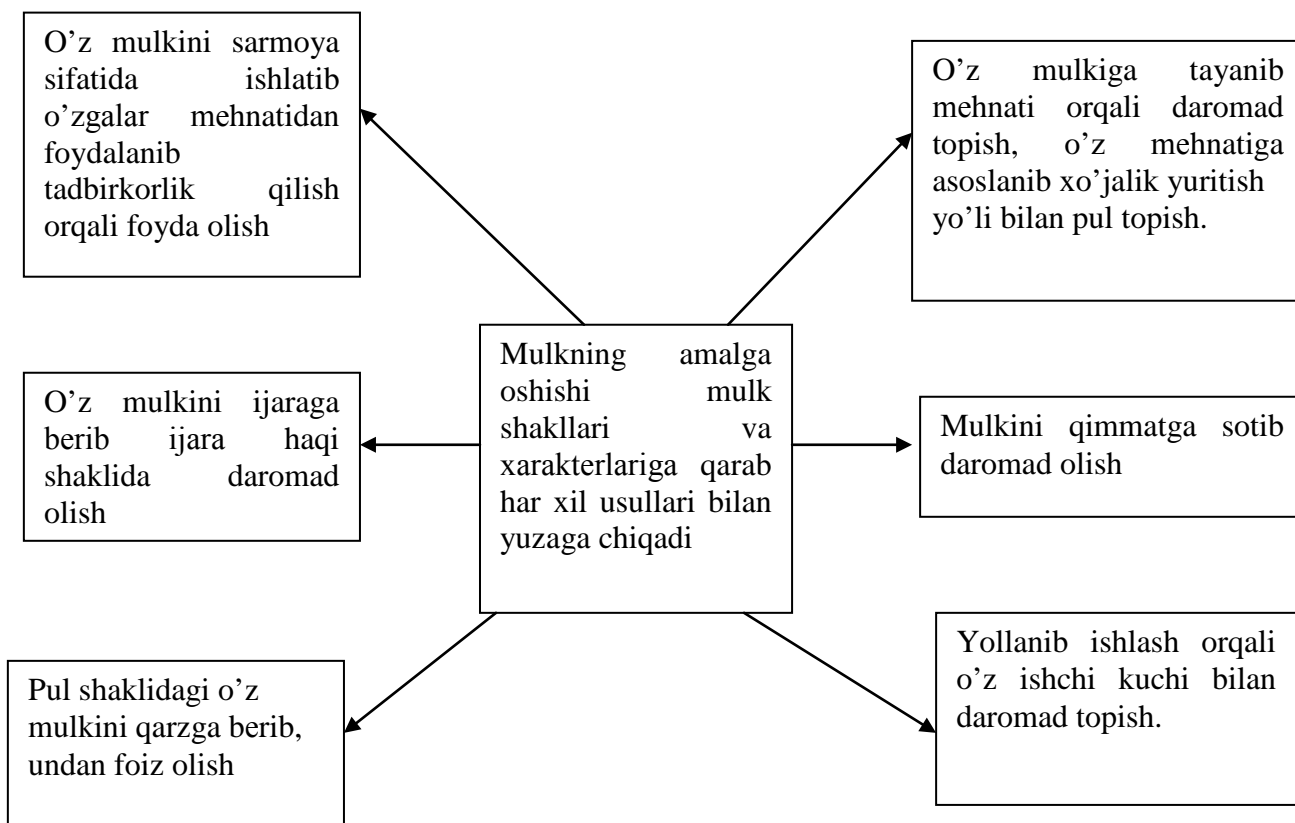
O’z mulkini sarmoya sifatida ishlatib o’zgalar mehnatidan foydalanib tadbirkorlik qilish orqali foyda olish

O’z mulkiga tayanib mehnati orqali daromad topish, o’z mehnatiga asoslanib xo’jalik yuritish yo’li bilan pul topish.

Mulkning amalga oshishi mulk shakllari va xarakterlariga qarab har xil usullari bilan yuzaga chiqadi

O’z mulkini ijaraga berib ijara haqi shaklida daromad olish

Mulkini qimmatga sotib daromad olish

Pul shaklidagi o’z mulkini qarzga berib, undan foiz olish

Yollanib ishlash orqali o’z ishchi kuchi bilan daromad topish.